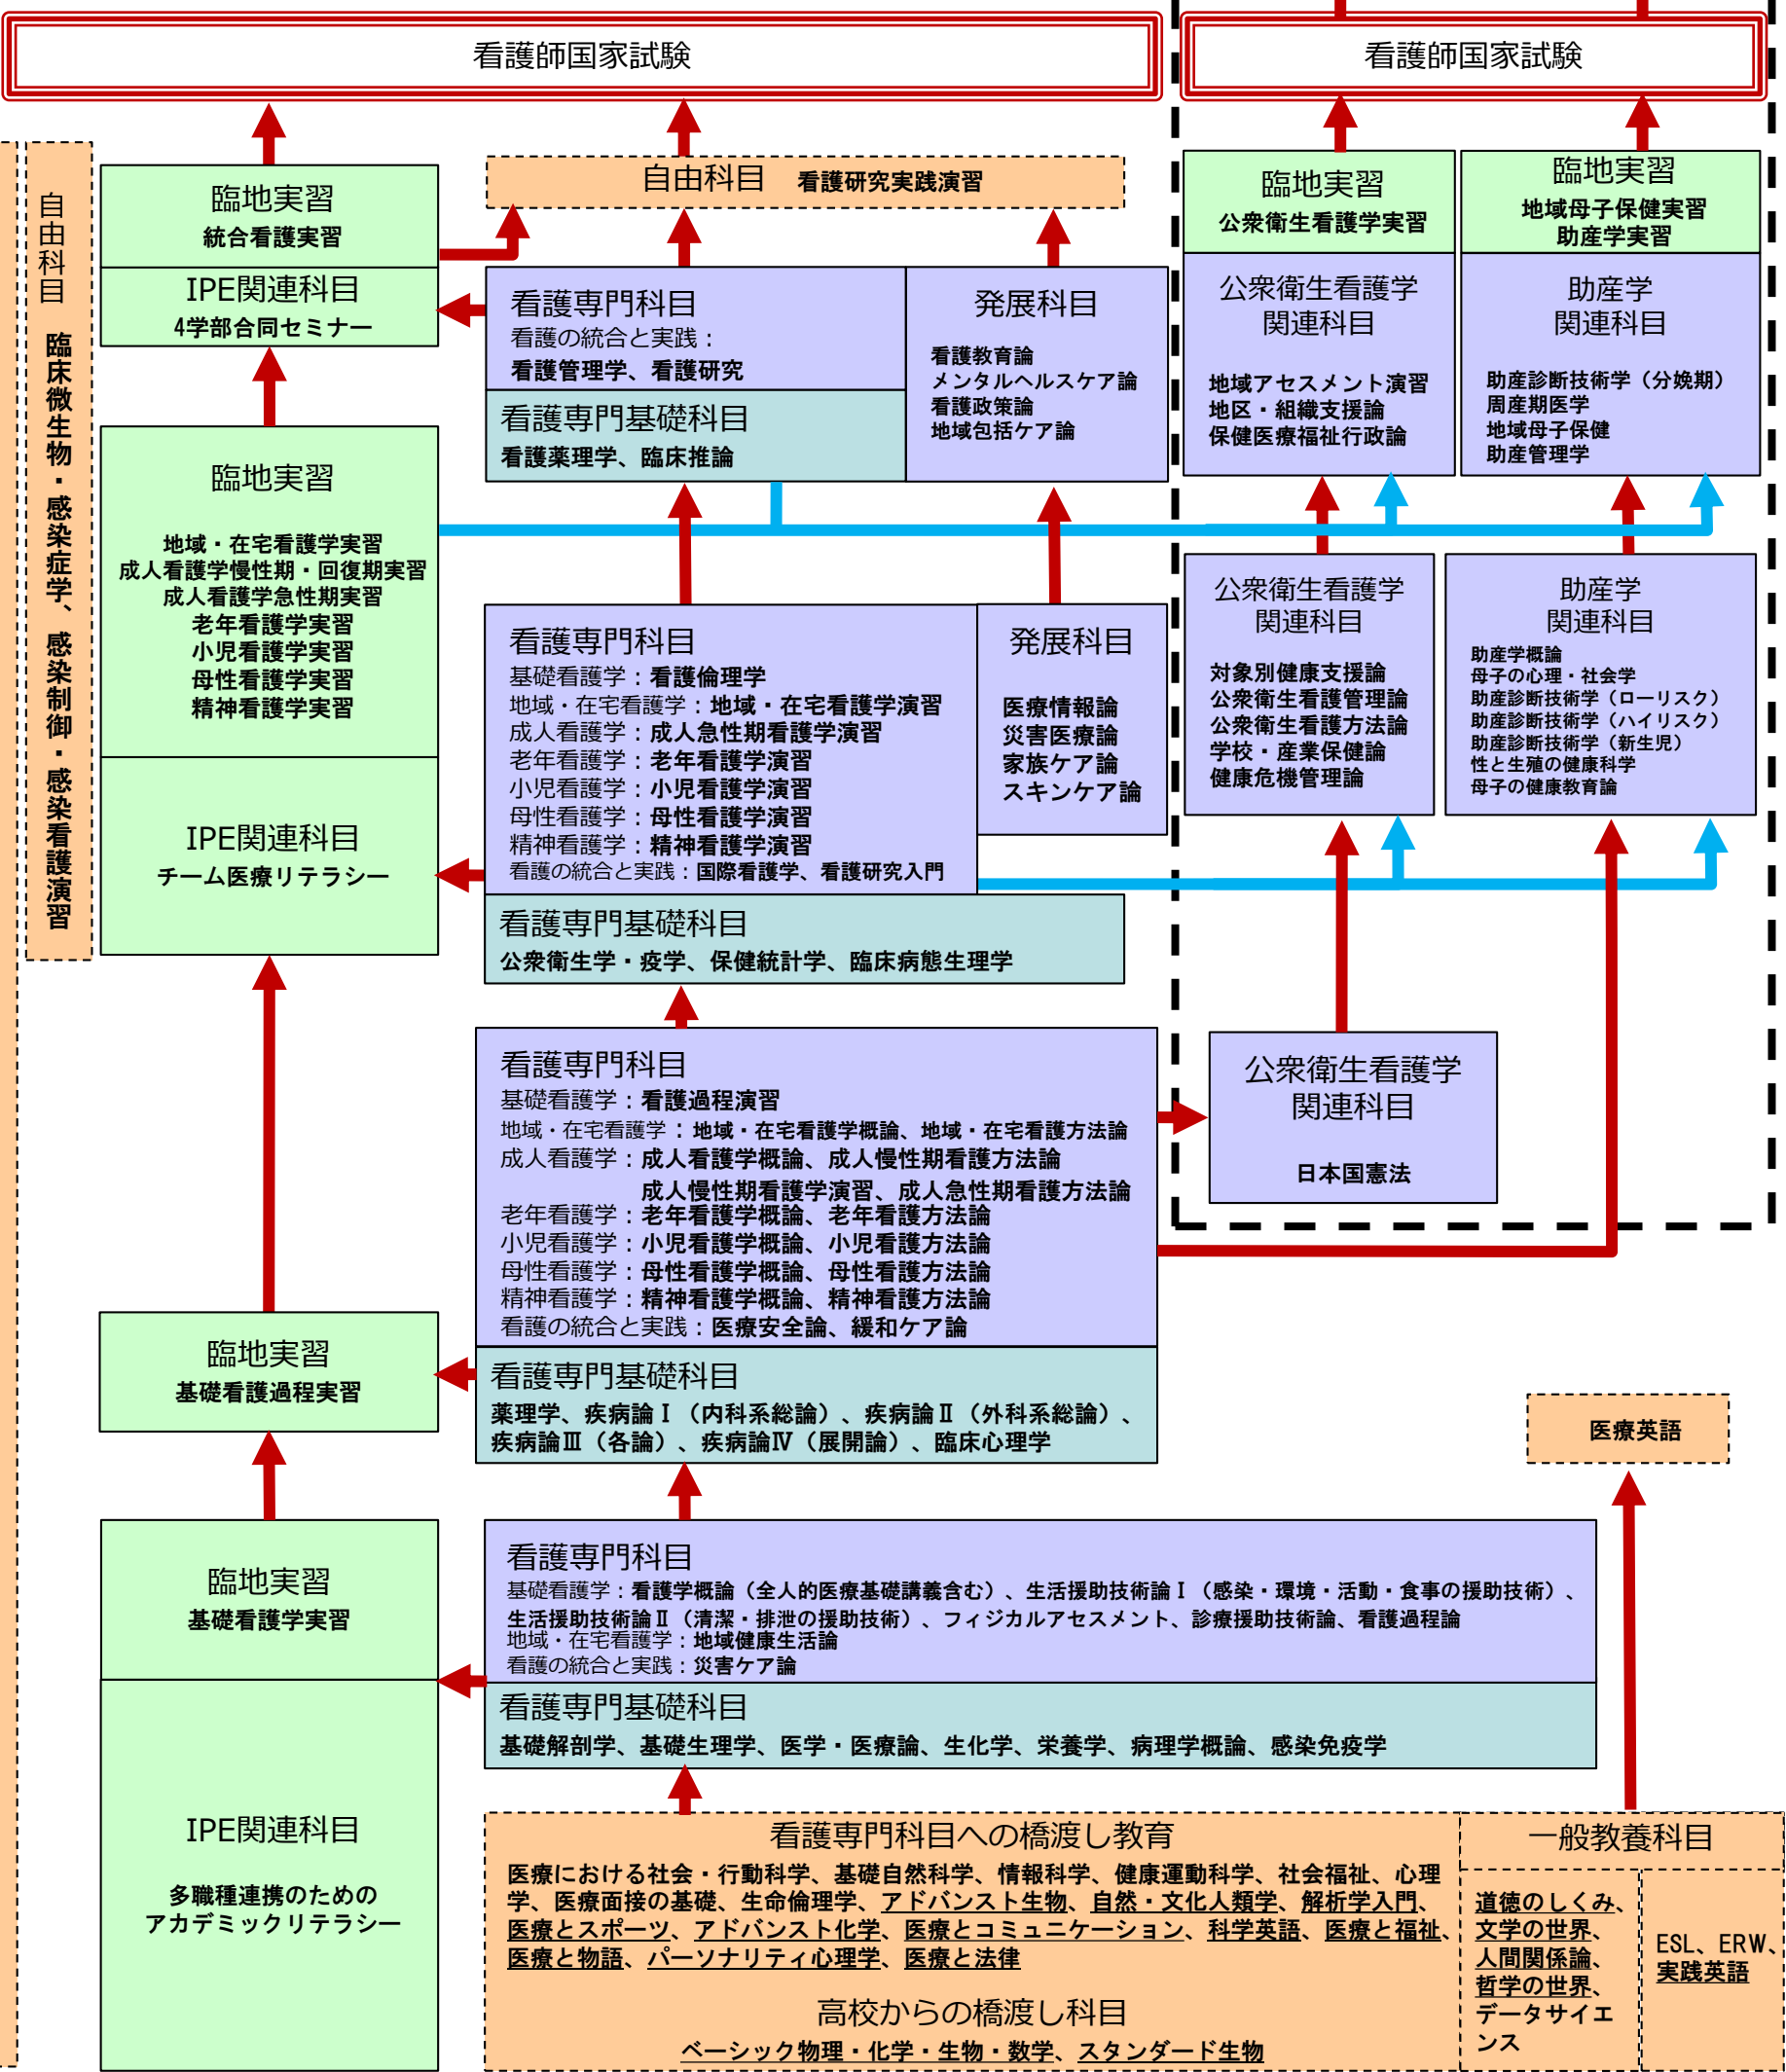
看護師国家試験

看護師国家試験

自由科目　臨床微生物・感染症学、感染制御・感染看護演習

臨地実習
統合看護実習

IPE関連科目
4学部合同セミナー

自由科目　看護研究実践演習

看護専門科目
看護の統合と実践：
看護管理学、看護研究

看護専門基礎科目
看護薬理学、臨床推論

発展科目
看護教育論
メンタルヘルスケア論
看護政策論
地域包括ケア論

臨地実習
公衆衛生看護学実習

公衆衛生看護学
関連科目
地域アセスメント演習
地区・組織支援論
保健医療福祉行政論

臨地実習
地域母子保健実習
助産学実習

助産学
関連科目
助産診断技術学（分娩期）
周産期医学
地域母子保健
助産管理学

臨地実習
地域・在宅看護学実習
成人看護学慢性期・回復期実習
成人看護学急性期実習
老年看護学実習
小児看護学実習
母性看護学実習
精神看護学実習

IPE関連科目
チーム医療リテラシー

看護専門科目
基礎看護学：看護倫理学
地域・在宅看護学：地域・在宅看護学演習
成人看護学：成人急性期看護学演習
老年看護学：老年看護学演習
小児看護学：小児看護学演習
母性看護学：母性看護学演習
精神看護学：精神看護学演習
看護の統合と実践：国際看護学、看護研究入門

発展科目
医療情報論
災害医療論
家族ケア論
スキンケア論

看護専門基礎科目
公衆衛生学・疫学、保健統計学、臨床病態生理学

公衆衛生看護学
関連科目
対象別健康支援論
公衆衛生看護管理論
公衆衛生看護方法論
学校・産業保健論
健康危機管理論

助産学
関連科目
助産学概論
母子の心理・社会学
助産診断技術学（ローリスク）
助産診断技術学（ハイリスク）
助産診断技術学（新生児）
性と生殖の健康科学
母子の健康教育論

看護専門科目
基礎看護学：看護過程演習
地域・在宅看護学：地域・在宅看護学概論、地域・在宅看護方法論
成人看護学：成人看護学概論、成人慢性期看護方法論
成人慢性期看護学演習、成人急性期看護方法論
老年看護学：老年看護学概論、老年看護方法論
小児看護学：小児看護学概論、小児看護方法論
母性看護学：母性看護学概論、母性看護方法論
精神看護学：精神看護学概論、精神看護方法論
看護の統合と実践：医療安全論、緩和ケア論

公衆衛生看護学
関連科目
日本国憲法

臨地実習
基礎看護過程実習

看護専門基礎科目
薬理学、疾病論Ⅰ（内科系総論）、疾病論Ⅱ（外科系総論）、疾病論Ⅲ（各論）、疾病論Ⅳ（展開論）、臨床心理学

医療英語

臨地実習
基礎看護学実習

看護専門科目
基礎看護学：看護学概論（全人的医療基礎講義含む）、生活援助技術論Ⅰ（感染・環境・活動・食事の援助技術）、生活援助技術論Ⅱ（清潔・排泄の援助技術）、フィジカルアセスメント、診療援助技術論、看護過程論
地域・在宅看護学：地域健康生活論
看護の統合と実践：災害ケア論

看護専門基礎科目
基礎解剖学、基礎生理学、医学・医療論、生化学、栄養学、病理学概論、感染免疫学

IPE関連科目
多職種連携のための
アカデミックリテラシー

看護専門科目への橋渡し教育
医療における社会・行動科学、基礎自然科学、情報科学、健康運動科学、社会福祉、心理学、医療面接の基礎、生命倫理学、アドバンスト生物、自然・文化人類学、解析学入門、医療とスポーツ、アドバンスト化学、医療とコミュニケーション、科学英語、医療と福祉、医療と物語、パーソナリティ心理学、医療と法律

高校からの橋渡し科目
ベーシック物理・化学・生物・数学、スタンダード生物

一般教養科目
道徳のしくみ、文学の世界、人間関係論、哲学の世界、データサイエンス

ESL、ERW、実践英語